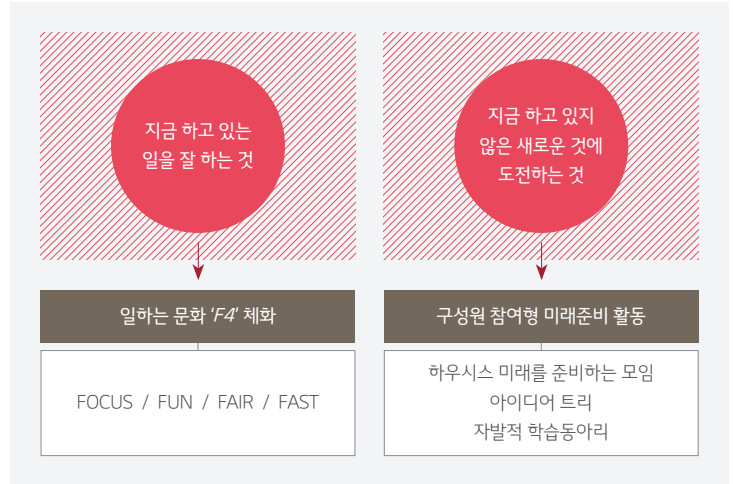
지금 하고 있는 일을 잘 하는 것

일하는 문화 'F4' 체화

FOCUS / FUN / FAIR / FAST

지금 하고 있지 않은 새로운 것에 도전하는 것

구성원 참여형 미래준비 활동

하우시스 미래를 준비하는 모임
아이디어 트리
자발적 학습동아리